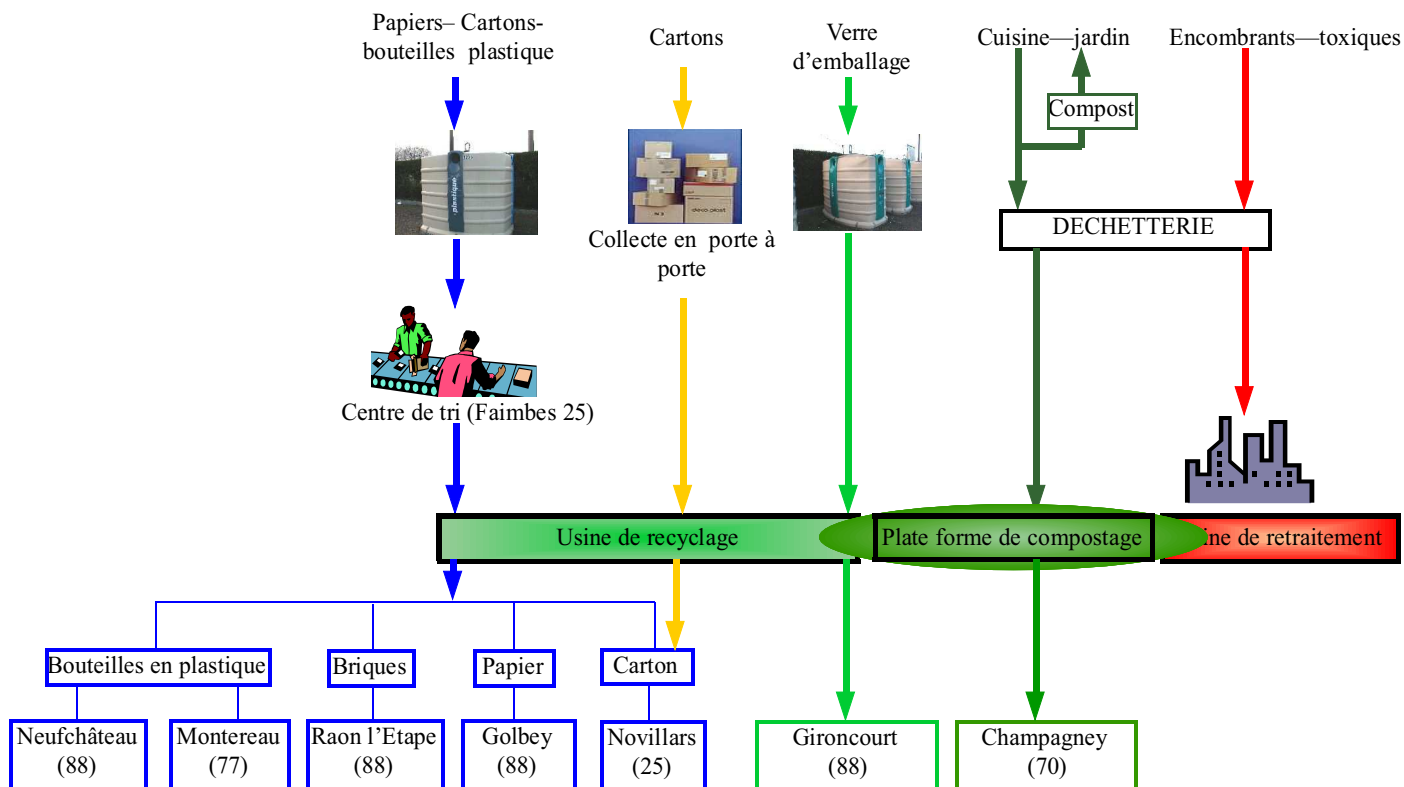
Papiers– Cartons-bouteilles plastique

Cartons

Verre d'emballage

Cuisine—jardin

Encombrants—toxiques

Compost

DECHETTERIE

Collecte en porte à porte

Centre de tri (Faimbes 25)

Usine de recyclage

Plate forme de compostage

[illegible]ine de retraitement

Bouteilles en plastique

Briques

Papier

Carton

Neufchâteau (88)

Montereau (77)

Raon l'Etape (88)

Golbey (88)

Novillars (25)

Gironcourt (88)

Champagney (70)